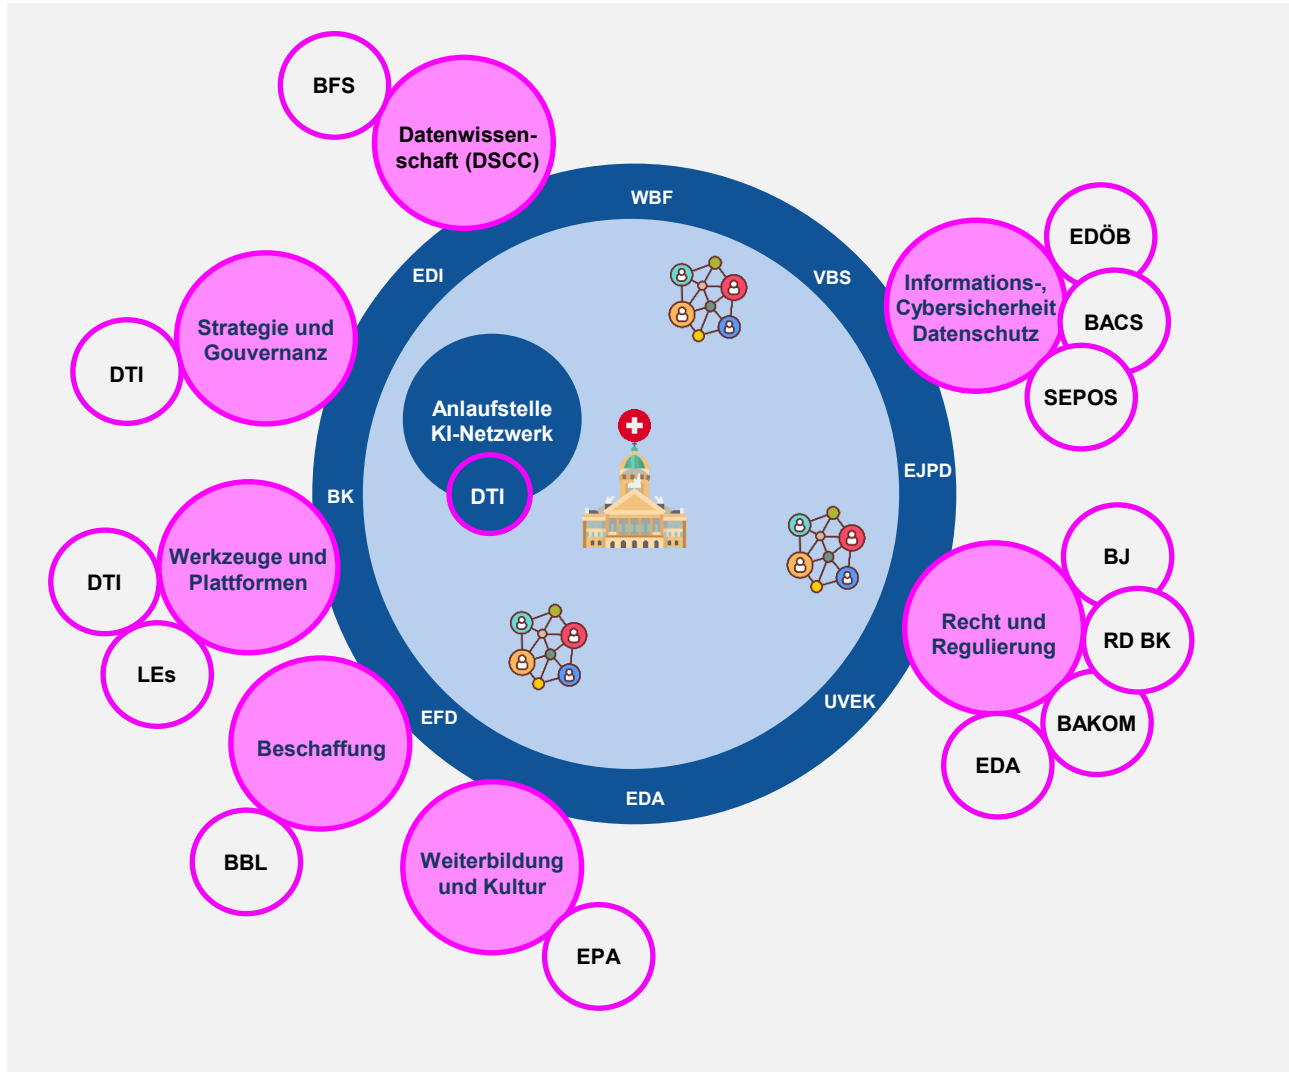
BFS
Datenwissenschaft (DSCC)

WBF
EDI
VBS

EDÖB
Informations-, Cybersicherheit Datenschutz
BACS
SEPOS

Strategie und Gouvernanz
DTI

Anlaufstelle KI-Netzwerk
DTI

EJPD
BK

Werkzeuge und Plattformen
DTI
LEs

BJ
Recht und Regulierung
RD BK
BAKOM
EDA

UVEK
EFD
Beschaffung
BBL

EDA

Weiterbildung und Kultur
EPA